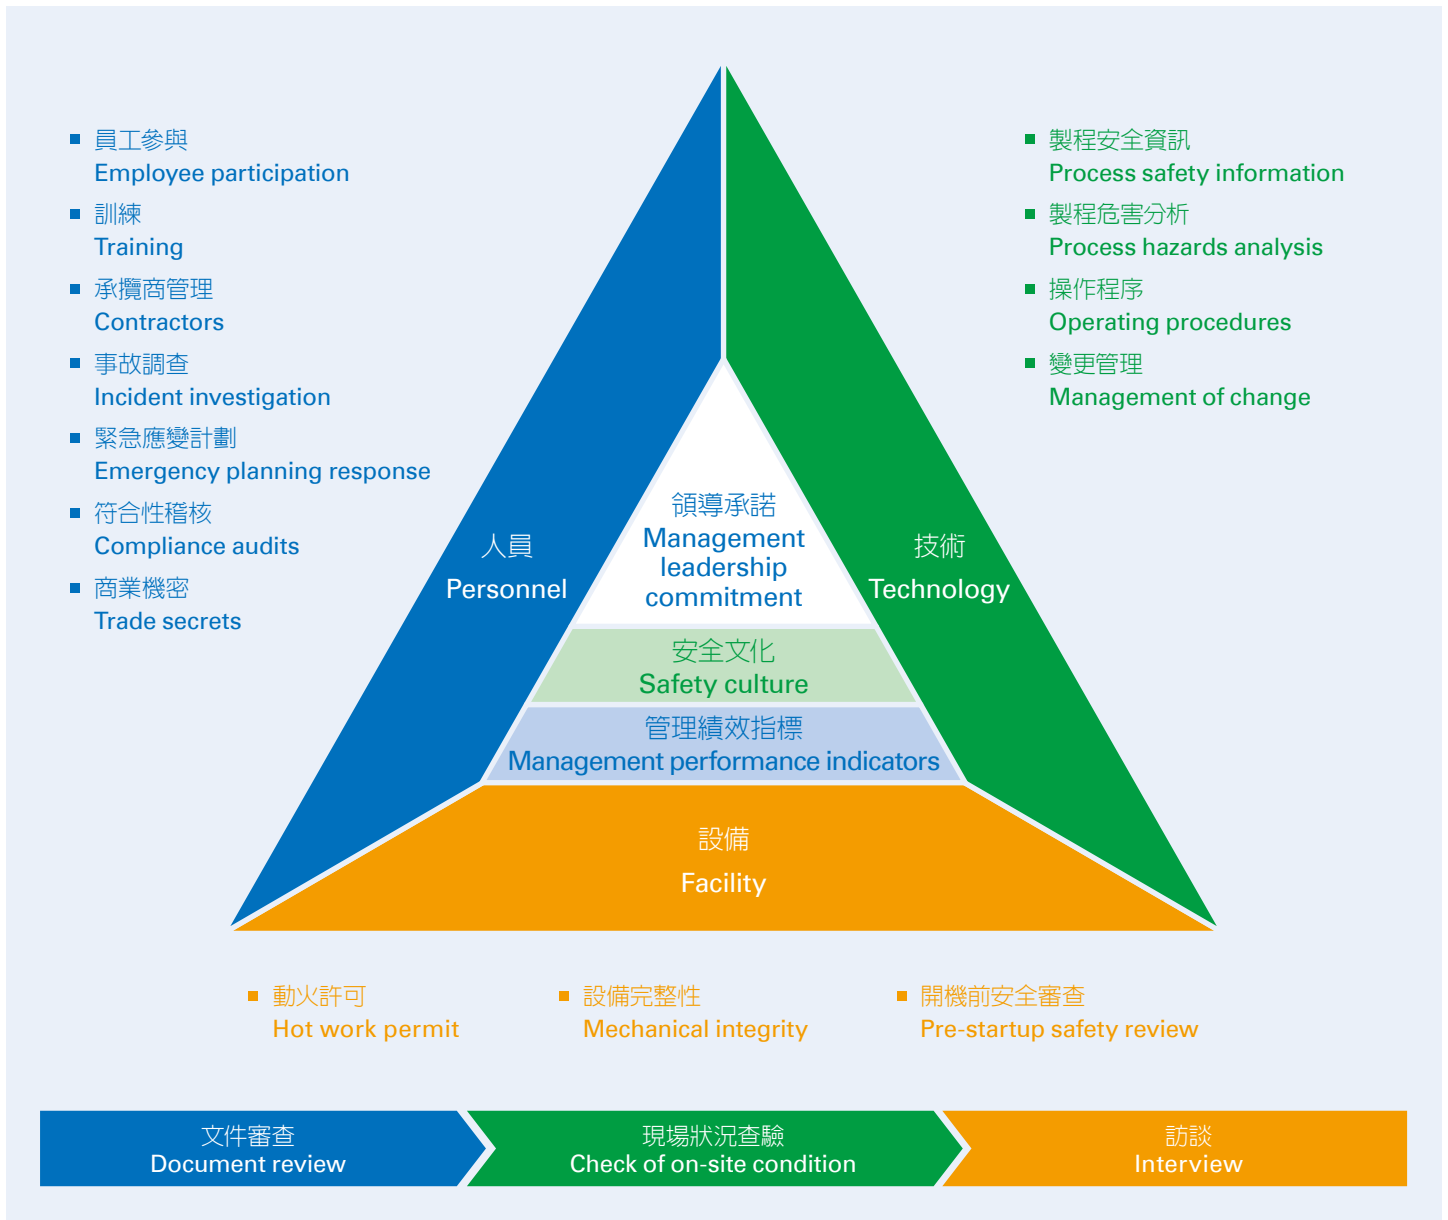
員工參與
Employee participation

訓練
Training

承攬商管理
Contractors

事故調查
Incident investigation

緊急應變計劃
Emergency planning response

符合性稽核
Compliance audits

商業機密
Trade secrets

製程安全資訊
Process safety information

製程危害分析
Process hazards analysis

操作程序
Operating procedures

變更管理
Management of change

人員
Personnel

領導承諾
Management leadership commitment

技術
Technology

安全文化
Safety culture

管理績效指標
Management performance indicators

設備
Facility

動火許可
Hot work permit

設備完整性
Mechanical integrity

開機前安全審查
Pre-startup safety review

文件審查
Document review

現場狀況查驗
Check of on-site condition

訪談
Interview